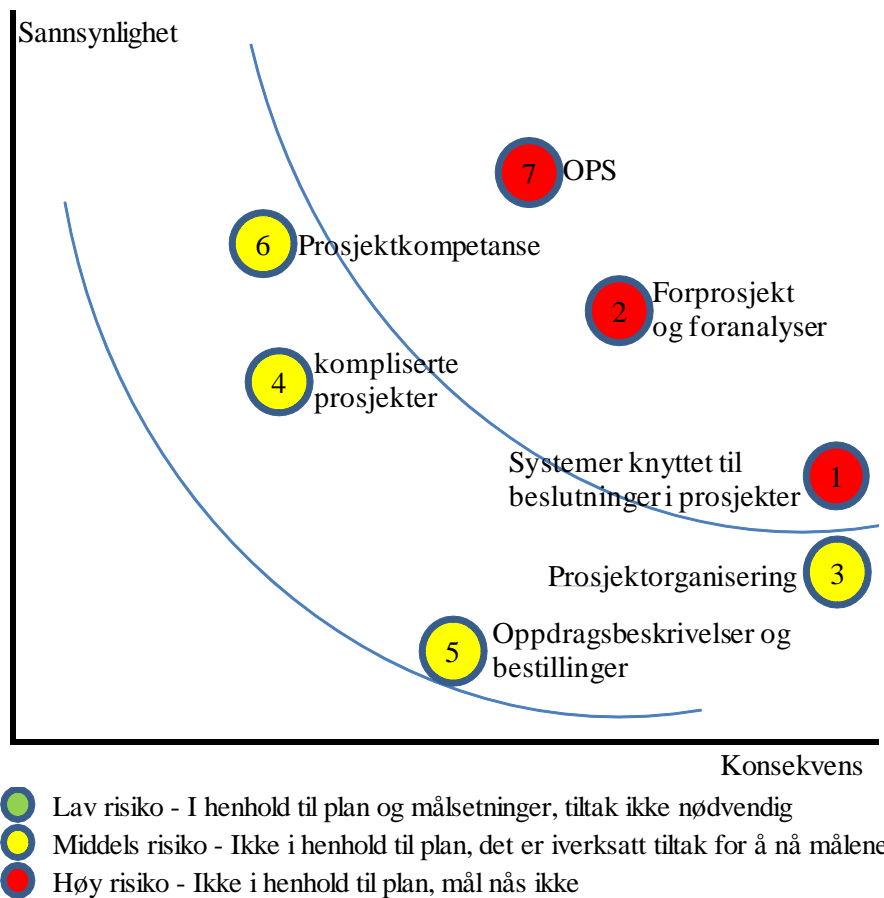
Sannsynlighet

7 OPS

6 Prosjektkompetanse

2 Forprosjekt og foranalyser

4 kompliserte prosjekter

Systemer knyttet til beslutninger i prosjekter 1

Prosjektorganisering 3

5 Oppdragsbeskrivelser og bestillinger

Konsekvens

Lav risiko - I henhold til plan og målsetninger, tiltak ikke nødvendig

Middels risiko - Ikke i henhold til plan, det er iverksatt tiltak for å nå målene

Høy risiko - Ikke i henhold til plan, mål nås ikke